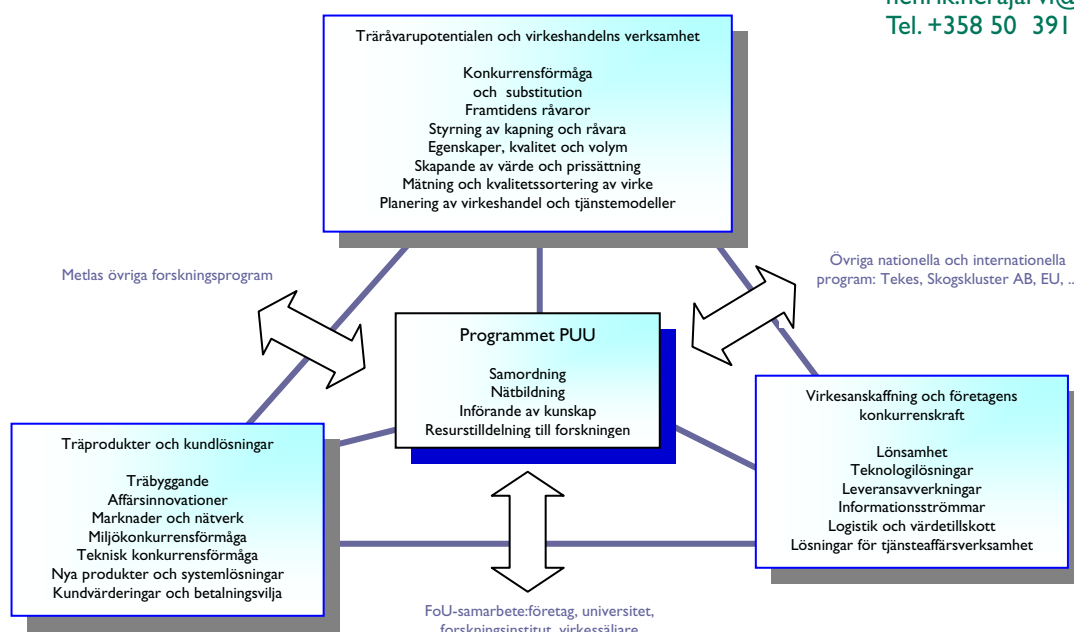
henrik.heräjärvi@
Tel. +358 50 391

Träråvarupotentialen och virkeshandelns verksamhet

Konkurrensförmåga
och substitution
Framtidens råvaror
Styrning av kapning och råvara
Egenskaper, kvalitet och volym
Skapande av värde och prissättning
Mätning och kvalitetssortering av virke
Planering av virkeshandel och tjänstemodeller

Metlas övriga forskningsprogram

Övriga nationella och internationella program: Tekes, Skogskluster AB, EU, ..

Programmet PUU

Samordning
Nätbildning
Införande av kunskap
Resurstilldelning till forskningen

Virkesanskaffning och företagens konkurrenskraft

Lönsamhet
Teknologilösningar
Leveransavverkningar
Informationsströmmar
Logistik och värdetillskott
Lösningar för tjänsteaffärsverksamhet

Träprodukter och kundlösningar

Träbyggande
Affärsinnovationer
Marknader och nätverk
Miljökonkurrensförmåga
Teknisk konkurrensförmåga
Nya produkter och systemlösningar
Kundvärderingar och betalningsvilja

FoU-samarbete:företag, universitet, forskningsinstitut, virkessäljare